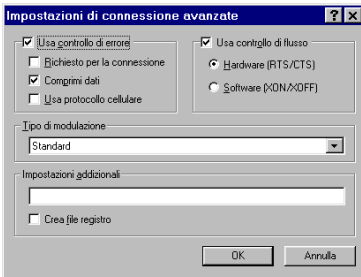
Impostazioni di connessione avanzate

?

×

☑ Usa controllo di errore

☐ Richiesto per la connessione

☑ Comprimi dati

☐ Usa protocollo cellulare

☑ Usa controllo di flusso

◉ Hardware (RTS/CTS)

○ Software (XON/XOFF)

Tipo di modulazione

Standard

Impostazioni addizionali

☐ Crea file registro

OK

Annulla